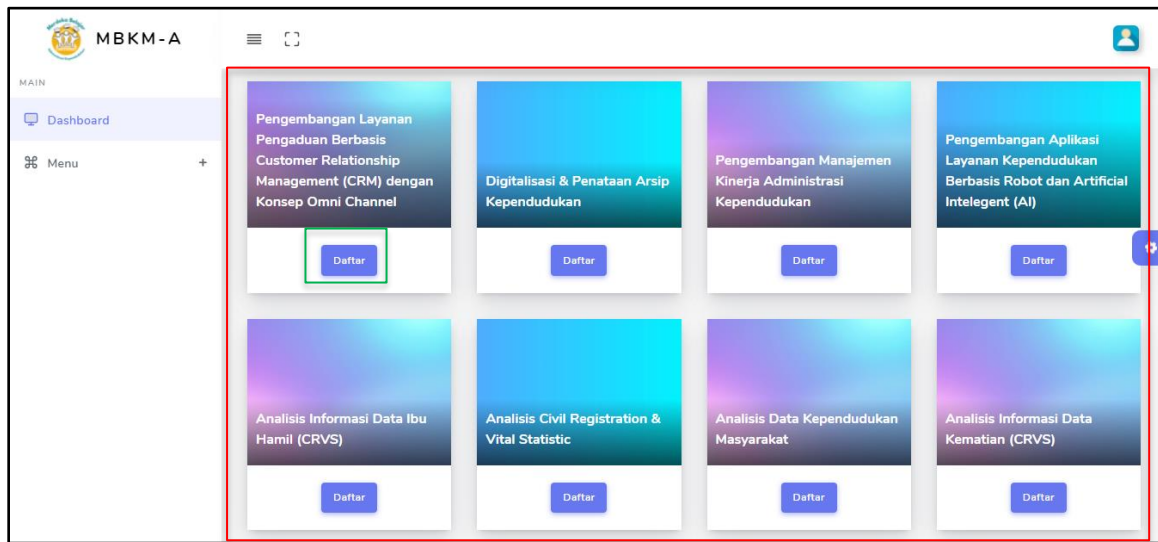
MBKM-A

MAIN

Dashboard

Menu +

Pengembangan Layanan Pengaduan Berbasis Customer Relationship Management (CRM) dengan Konsep Omni Channel

Daftar

Digitalisasi & Penataan Arsip Kependudukan

Daftar

Pengembangan Manajemen Kinerja Administrasi Kependudukan

Daftar

Pengembangan Aplikasi Layanan Kependudukan Berbasis Robot dan Artificial Intelegent (AI)

Daftar

Analisis Informasi Data Ibu Hamil (CRVS)

Daftar

Analisis Civil Registration & Vital Statistic

Daftar

Analisis Data Kependudukan Masyarakat

Daftar

Analisis Informasi Data Kematian (CRVS)

Daftar